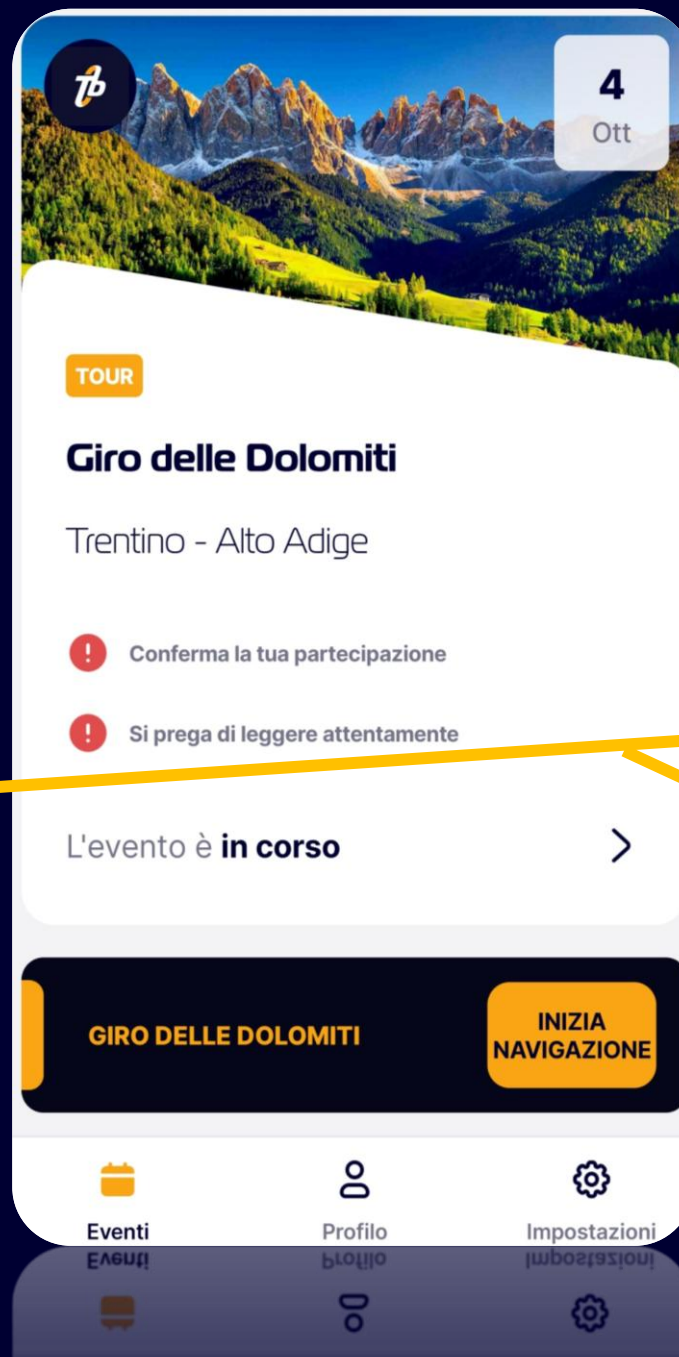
4
Ott

TOUR

Giro delle Dolomiti

Trentino - Alto Adige

Conferma la tua partecipazione

Si prega di leggere attentamente

L'evento è **in corso**

GIRO DELLE DOLOMITI

INIZIA NAVIGAZIONE

Eventi

Profilo

Impostazioni